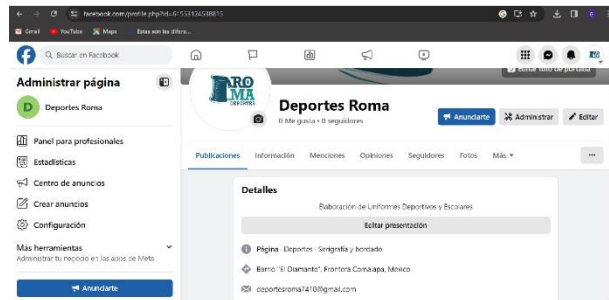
facebook.com/profile.php?id=61553124538815

Gmail YouTube Maps Estas son las difere...

Buscar en Facebook

Administrar página

D Deportes Roma

Panel para profesionales

Estadísticas

Centro de anuncios

Crear anuncios

Configuración

Más herramientas

Administrar tu negocio en las apps de Meta

Anunciar

Editar foto de portada

RO MA DEPORTES

Deportes Roma

0 Me gusta • 0 seguidores

Anunciarte

Administrar

Editar

Publicaciones Información Menciones Opiniones Seguidores Fotos Más

Detalles

Elaboración de Uniformes Deportivos y Escolares

Editar presentación

Página · Deportes · Serigrafía y bordado

Barrio "El Diamante", Frontera Comalapa, Mexico

deportesroma7410@gmail.com